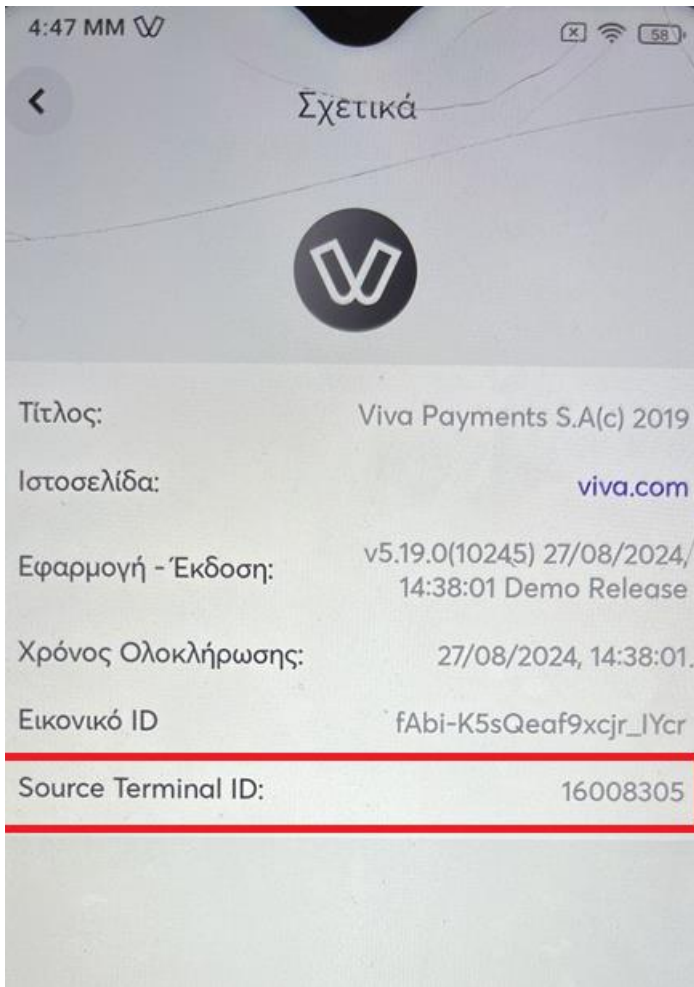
4:47 MM

58

<

Σχετικά

Τίτλος: Viva Payments S.A(c) 2019

Ιστοσελίδα: viva.com

Εφαρμογή - Έκδοση: v5.19.0(10245) 27/08/2024/ 14:38:01 Demo Release

Χρόνος Ολοκλήρωσης: 27/08/2024, 14:38:01.

Εικονικό ID fAbi-K5sQeaf9xcjr_IYcr

Source Terminal ID: 16008305